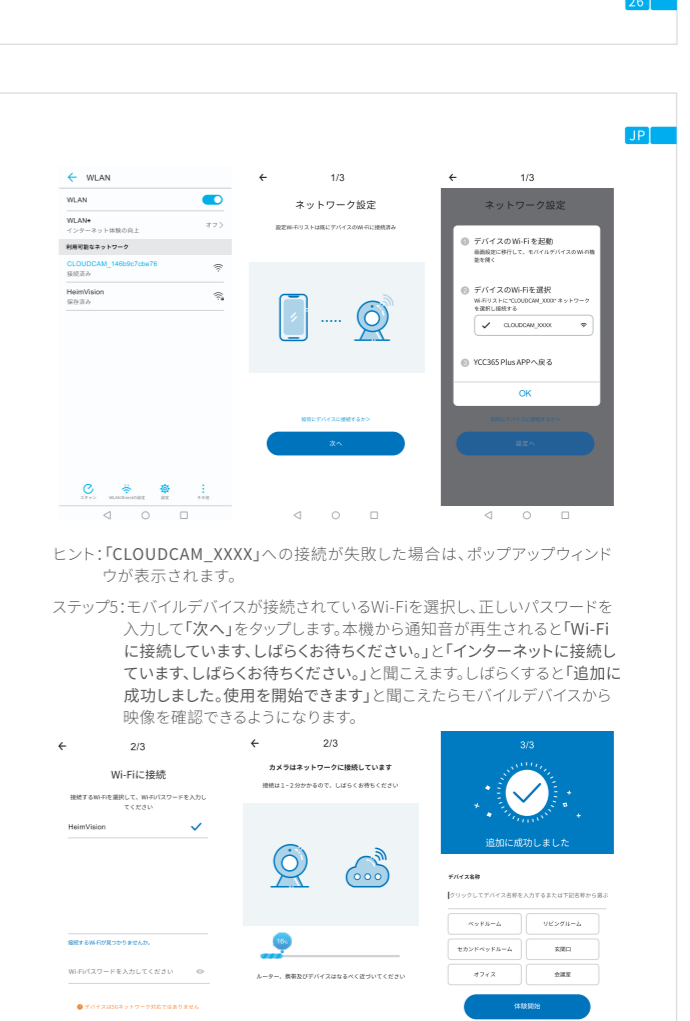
26

JP

WLAN

WLAN

WLAN+
インターネット体験の向上
オフ

利用可能なネットワーク

CLOUDCAM_146b9c7cbe76
接続済み

HeimVision
保存済み

スキャン　WLAN+Directの設定　設定　その他

1/3

ネットワーク設定

設定Wi-Fiリストは既にデバイスのWi-Fiに接続済み

既にデバイスに接続するか

次へ

1/3

ネットワーク設定

1 デバイスのWi-Fiを起動
画面設定に移行して、モバイルデバイスのWi-Fi機能を開く

2 デバイスのWi-Fiを選択
Wi-Fiリストに"CLOUDCAM_XXXX" ネットワークを選択し接続する

CLOUDCAM_XXXX

3 YCC365 Plus APPへ戻る

OK

設定へ

ヒント：「CLOUDCAM_XXXX」への接続が失敗した場合は、ポップアップウィンドウが表示されます。

ステップ5：モバイルデバイスが接続されているWi-Fiを選択し、正しいパスワードを入力して「次へ」をタップします。本機から通知音が再生されると「Wi-Fiに接続しています、しばらくお待ちください。」と「インターネットに接続しています、しばらくお待ちください。」と聞こえます。しばらくすると「追加に成功しました。使用を開始できます」と聞こえたらモバイルデバイスから映像を確認できるようになります。

2/3

Wi-Fiに接続

接続するWi-Fiを選択して、Wi-Fiパスワードを入力してください

HeimVision

接続するWi-Fiが見つかりませんか。

Wi-Fiパスワードを入力してください

デバイスは5Gネットワーク対応ではありません

2/3

カメラはネットワークに接続しています

接続は1～2分かかるので、しばらくお待ちください

18%

ルーター、携帯及びデバイスはなるべく近づいてください

3/3

追加に成功しました

デバイス名称

クリックしてデバイス名称を入力するまたは下記名称から選ぶ

ベッドルーム　リビングルーム
セカンドベッドルーム　玄関口
オフィス　会議室

体験開始